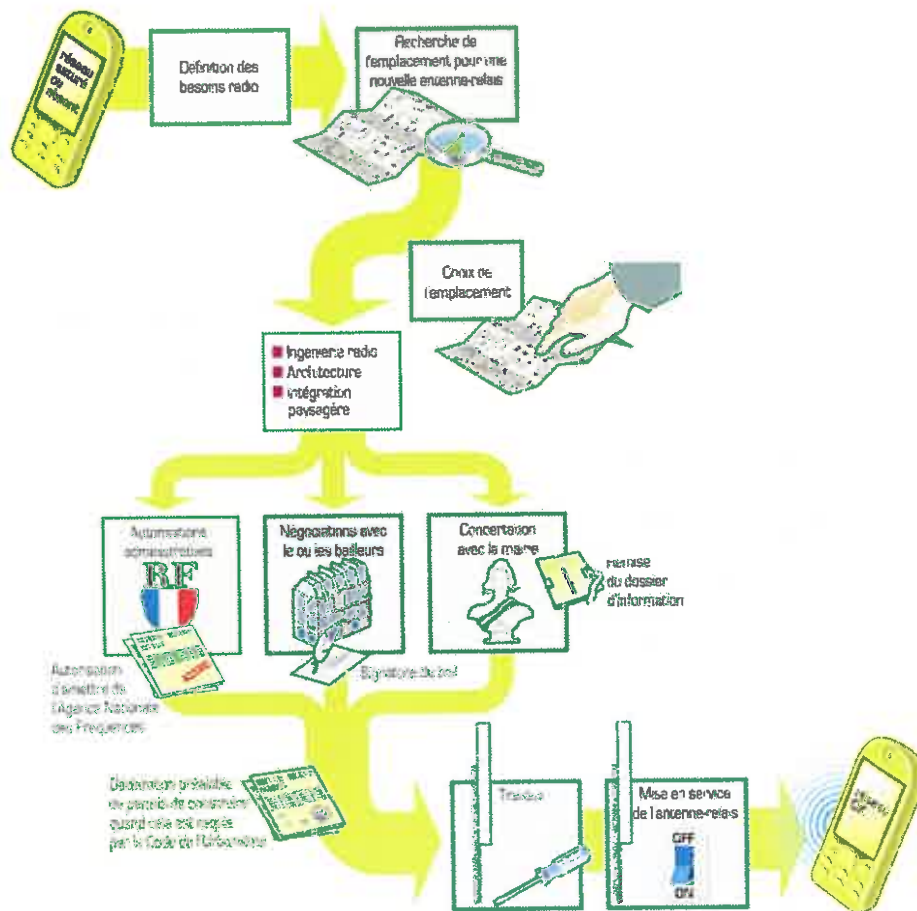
réseau saturé de réseau

Définition des besoins radio

Recherche de l'emplacement pour une nouvelle antenne-relais

Choix de l'emplacement

Ingénierie radio
Architecture
Intégration paysagère

Autorisations administratives

RF

Autorisation d'émettre de l'Agence Nationale des Fréquences

Négociations avec le ou les bailleurs

Signature du bail

Concertation avec la mairie

Remise du dossier d'information

Déclaration préalable ou permis de construire quand cela est exigé par le Code de l'Urbanisme

Travaux

Mise en service de l'antenne-relais

OFF

ON

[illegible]